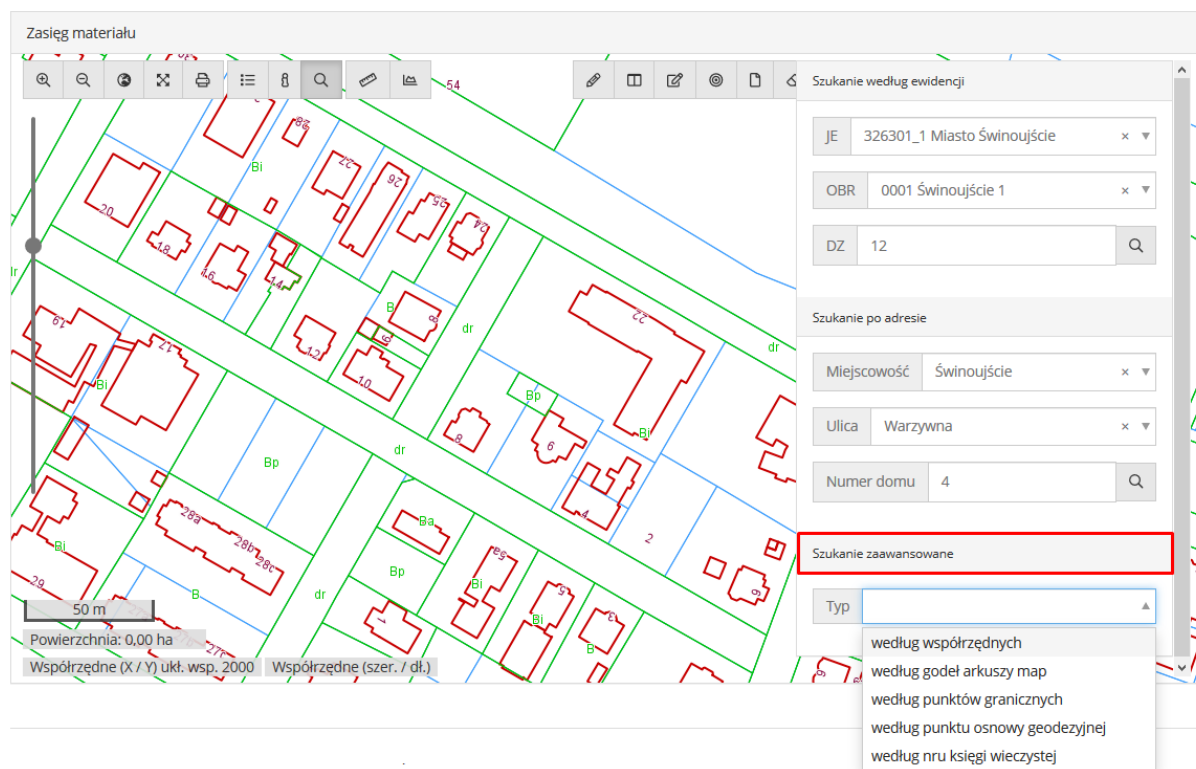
Zasięg materiału

Szukanie według ewidencji

JE 326301_1 Miasto Świnoujście

OBR 0001 Świnoujście 1

DZ 12

Szukanie po adresie

Miejscowość Świnoujście

Ulica Warzywna

Numer domu 4

Szukanie zaawansowane

Typ

według współrzędnych
według godeł arkuszy map
według punktów granicznych
według punktu osnowy geodezyjnej
według nru księgi wieczystej

54 28 27 26 25 24 22 20 18 16 14 12 10 8 6 4 2 19 17 28a 28b 28c 29 1 3 5 7 9 Bi B Bp Ba dr lr

50 m

Powierzchnia: 0,00 ha

Współrzędne (X / Y) ukł. wsp. 2000 Współrzędne (szer. / dł.)